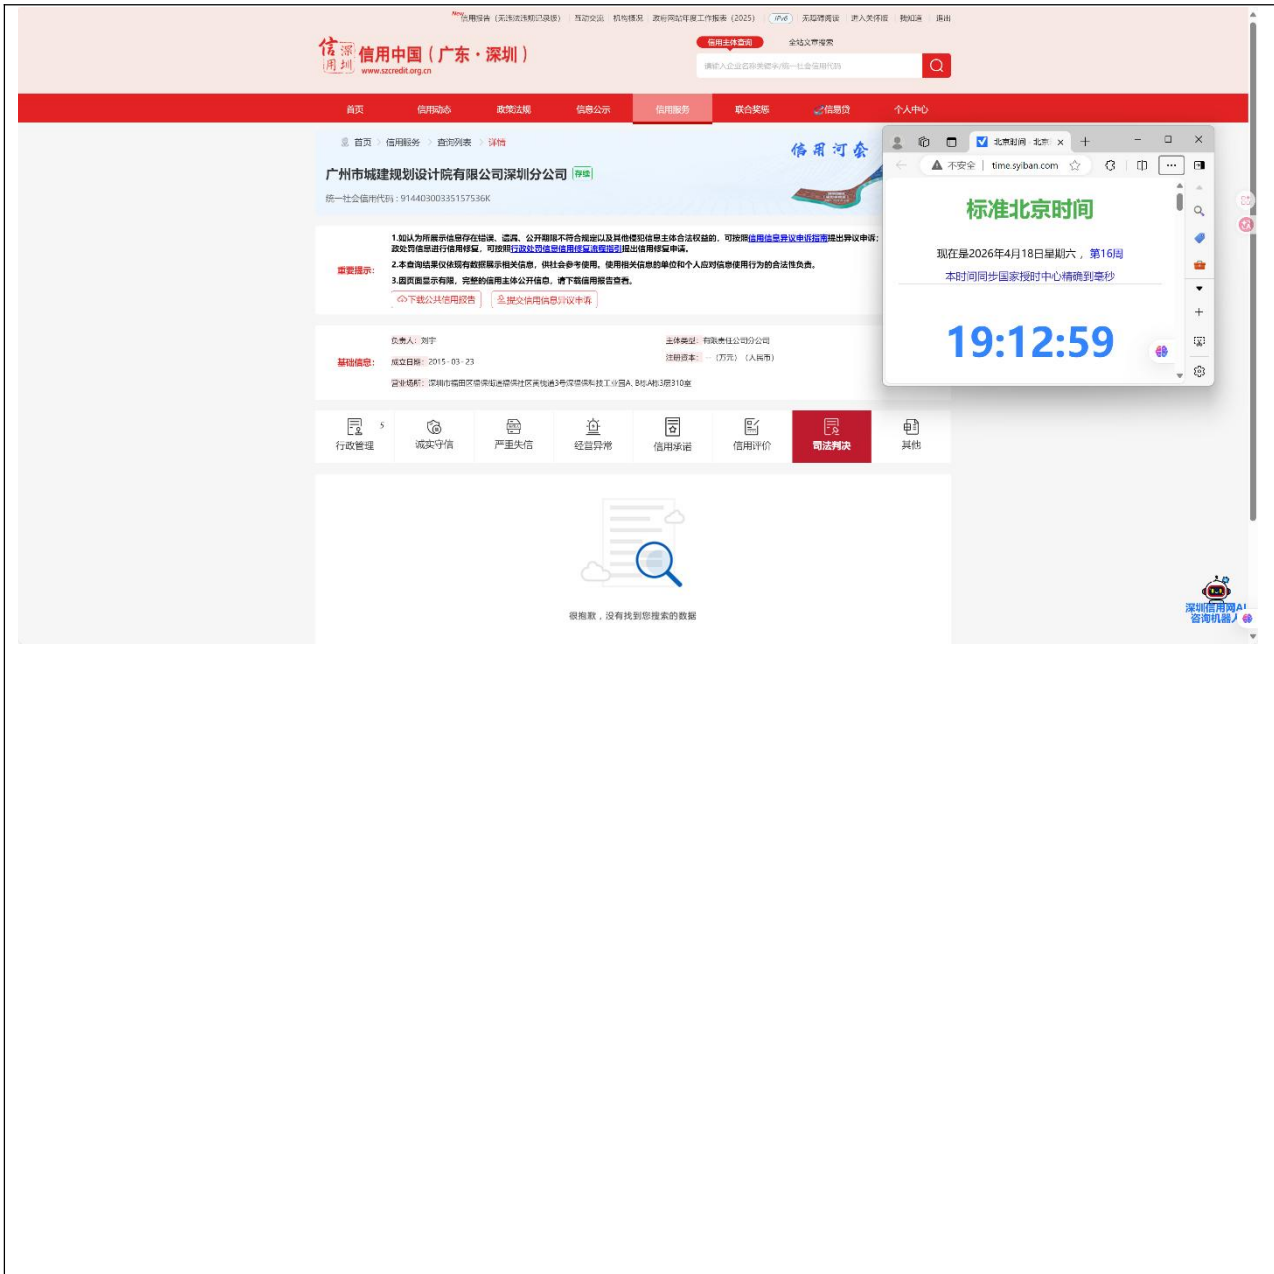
New 信用报告（无违法违规记录版） 互动交流 机构概况 政府网站年度工作报表（2025） IPv6 无障碍阅读 进入关怀版 我知道 退出

信用深圳 信用中国（广东·深圳） www.szcredit.org.cn

信用主体查询 全站文章搜索

请输入企业名称/关键字/统一社会信用代码

首页 信用动态 政策法规 信息公示 信用服务 联合奖惩 信易贷 个人中心

首页 > 信用服务 > 查询列表 > 详情

信用河套

广州市城建规划设计院有限公司深圳分公司 存续

统一社会信用代码：91440300335157536K

重要提示：

1.如认为所展示信息存在错误、遗漏、不符合规定以及其他侵犯信息主体合法权益的，可按照信用信息异议申诉指南提出异议申诉；政处罚信息进行信用修复，可按照行政处罚信息信用修复流程指引提出信用修复申请。

2.本查询结果仅依现有数据展示相关信息，供社会参考使用。使用相关信息的单位和个人应对信息使用行为的合法性负责。

3.因页面显示有限，完整的信用主体公开信息，请下载信用报告查看。

下载公共信用报告 提交信用信息异议申请

基础信息：

负责人：刘宇 主体类型：有限责任公司分公司

成立日期：2015-03-23 注册资本：-（万元）（人民币）

营业场所：深圳市福田区华强北街道华强社区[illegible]A、B座A栋3层310室

行政管理 诚实守信 严重失信 经营异常 信用承诺 信用评价 司法判决 其他

很抱歉，没有找到您想搜索的数据

北京时间 - 北京 ×

不安全 | time.syiban.com

标准北京时间

现在是2026年4月18日星期六， 第16周

本时间同步国家授时中心精确到毫秒

19:12:59

深圳信用网AI咨询机器人